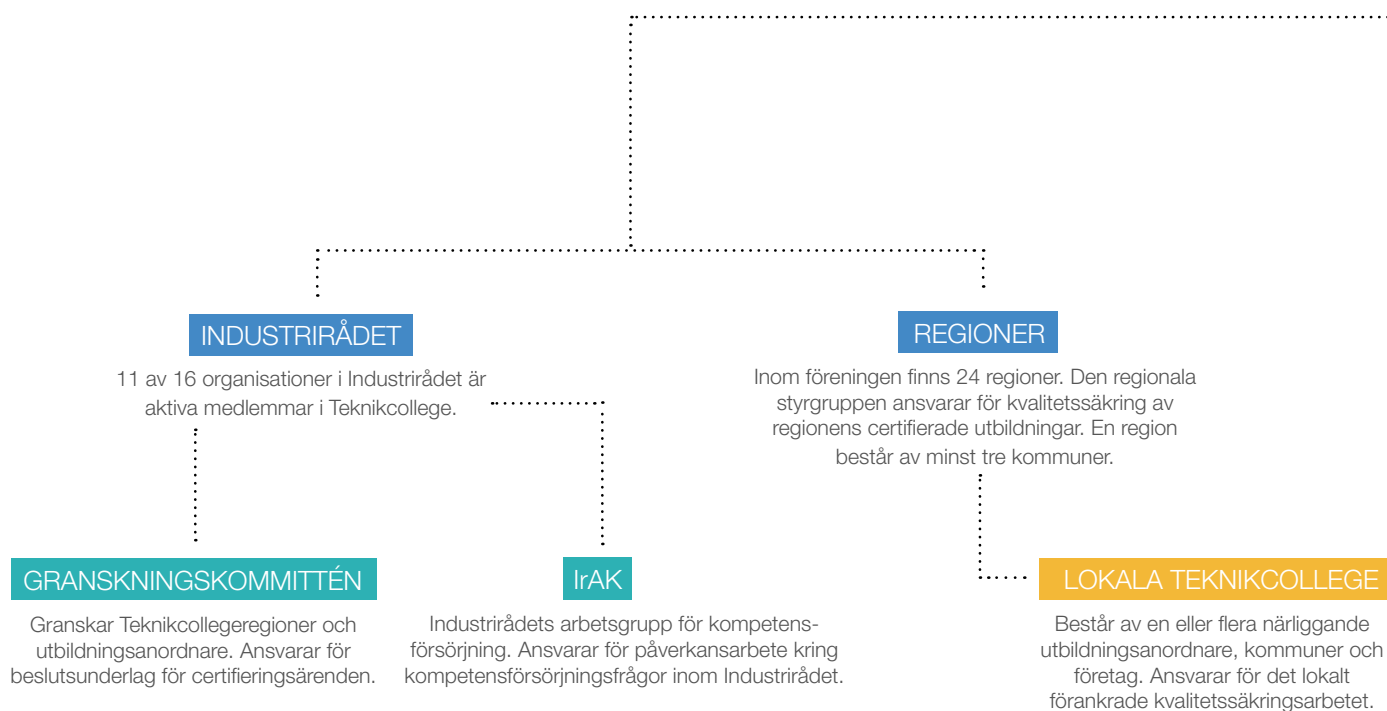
INDUSTRIRÅDET

11 av 16 organisationer i Industrirådet är aktiva medlemmar i Teknikcollege.

REGIONER

Inom föreningen finns 24 regioner. Den regionala styrgruppen ansvarar för kvalitetssäkring av regionens certifierade utbildningar. En region består av minst tre kommuner.

GRANSKNINGSKOMMITTÉN

Granskar Teknikcollegeregioner och utbildningsanordnare. Ansvarar för beslutsunderlag för certifieringsärenden.

IrAK

Industrirådets arbetsgrupp för kompetensförsörjning. Ansvarar för påverkansarbete kring kompetensförsörjningsfrågor inom Industrirådet.

LOKALA TEKNIKCOLLEGE

Består av en eller flera närliggande utbildningsanordnare, kommuner och företag. Ansvarar för det lokalt förankrade kvalitetssäkringsarbetet.